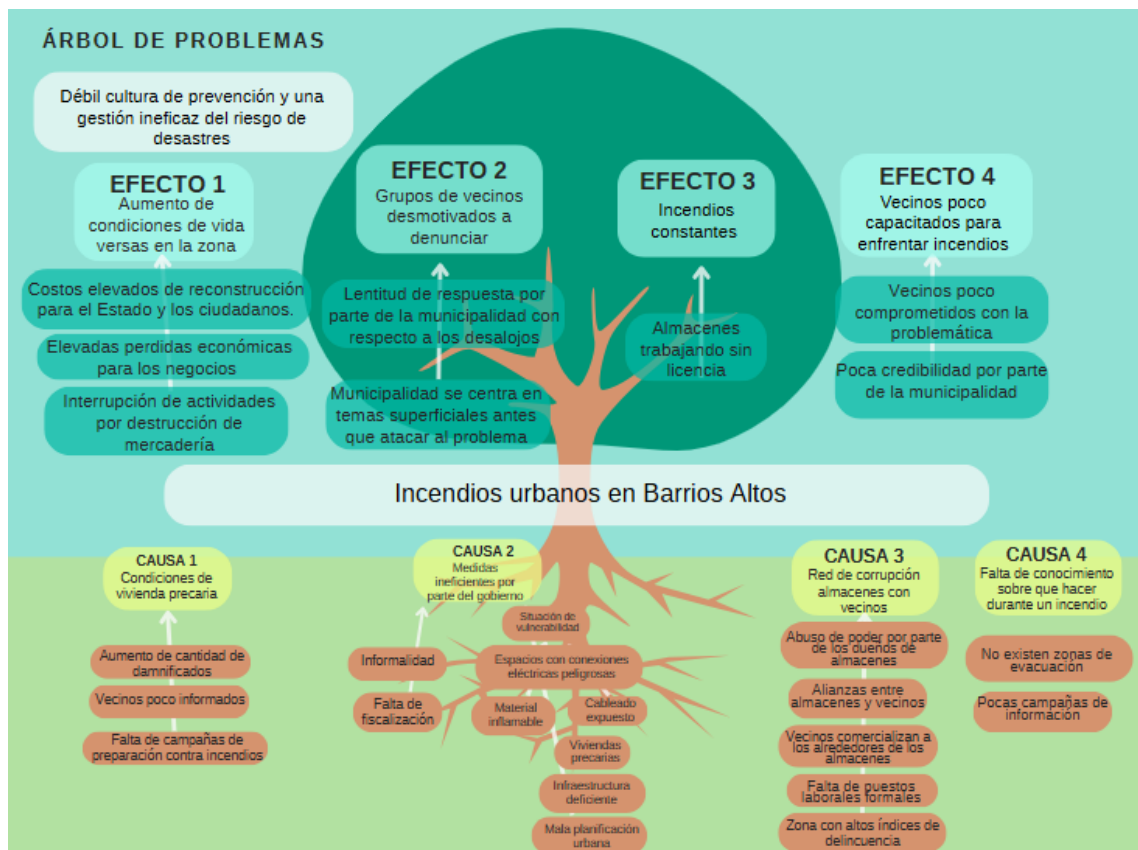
ÁRBOL DE PROBLEMAS

Débil cultura de prevención y una gestión ineficaz del riesgo de desastres

EFECTO 1
Aumento de condiciones de vida versas en la zona

Costos elevados de reconstrucción para el Estado y los ciudadanos.

Elevadas perdidas económicas para los negocios

Interrupción de actividades por destrucción de mercadería

EFECTO 2
Grupos de vecinos desmotivados a denunciar

Lentitud de respuesta por parte de la municipalidad con respecto a los desalojos

Municipalidad se centra en temas superficiales antes que atacar al problema

EFECTO 3
Incendios constantes

Almacenes trabajando sin licencia

EFECTO 4
Vecinos poco capacitados para enfrentar incendios

Vecinos poco comprometidos con la problemática

Poca credibilidad por parte de la municipalidad

Incendios urbanos en Barrios Altos

CAUSA 1
Condiciones de vivienda precaria

Aumento de cantidad de damnificados

Vecinos poco informados

Falta de campañas de preparación contra incendios

CAUSA 2
Medidas ineficientes por parte del gobierno

Informalidad

Falta de fiscalización

Situación de vulnerabilidad

Espacios con conexiones eléctricas peligrosas

Material inflamable

Cableado expuesto

Viviendas precarias

Infraestructura deficiente

Mala planificación urbana

CAUSA 3
Red de corrupción almacenes con vecinos

Abuso de poder por parte de los dueños de almacenes

Alianzas entre almacenes y vecinos

Vecinos comercializan a los alrededores de los almacenes

Falta de puestos laborales formales

Zona con altos índices de delincuencia

CAUSA 4
Falta de conocimiento sobre que hacer durante un incendio

No existen zonas de evacuación

Pocas campañas de información